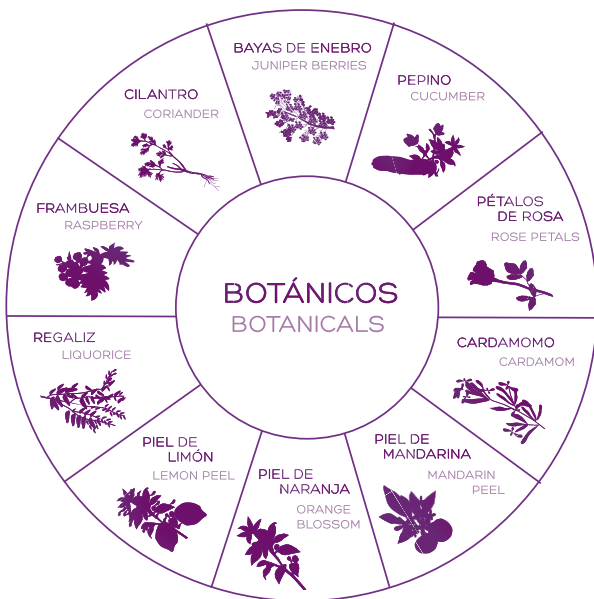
BOTÁNICOS
BOTANICALS

BAYAS DE ENEBRO
JUNIPER BERRIES

PEPINO
CUCUMBER

PÉTALOS DE ROSA
ROSE PETALS

CARDAMOMO
CARDAMOM

PIEL DE MANDARINA
MANDARIN PEEL

PIEL DE NARANJA
ORANGE BLOSSOM

PIEL DE LIMÓN
LEMON PEEL

REGALIZ
LIQUORICE

FRAMBUESA
RASPBERRY

CILANTRO
CORIANDER